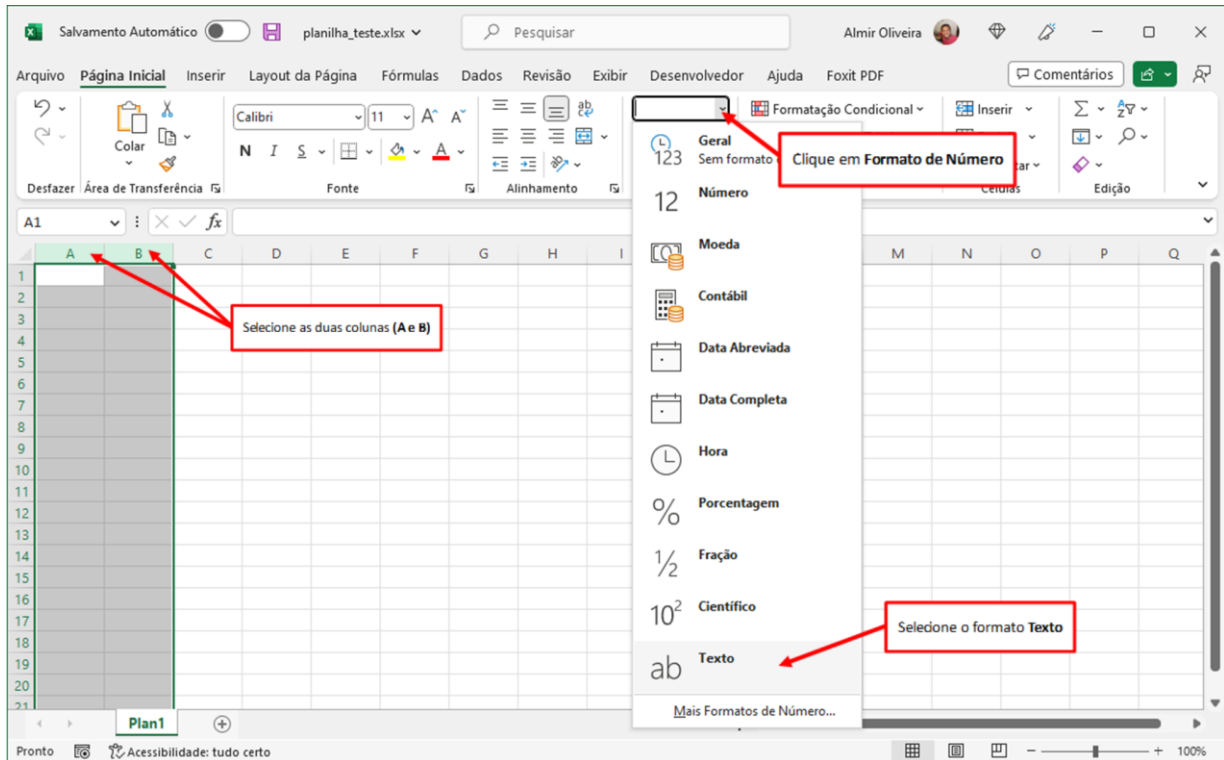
Salvamento Automático planilha_teste.xlsx Pesquisar Almir Oliveira

Arquivo Página Inicial Inserir Layout da Página Fórmulas Dados Revisão Exibir Desenvolvedor Ajuda Foxit PDF Comentários

Colar Calibri 11 N I S Formatação Condicional Inserir

Desfazer Área de Transferência Fonte Alinhamento Células Edição

A1 $fx$

Geral
123 Sem formato

Clique em **Formato de Número**

12 Número

Moeda

Contábil

Data Abreviada

Data Completa

Hora

% Porcentagem

$\frac{1}{2}$ Fração

$10^2$ Científico

ab Texto

Mais Formatos de Número...

Selecione o formato **Texto**

Selecione as duas colunas **(A e B)**

A B C D E F G H I M N O P Q

1 2 3 4 5 6 7 8 9 10 11 12 13 14 15 16 17 18 19 20 21

Plan1

Pronto Acessibilidade: tudo certo 100%